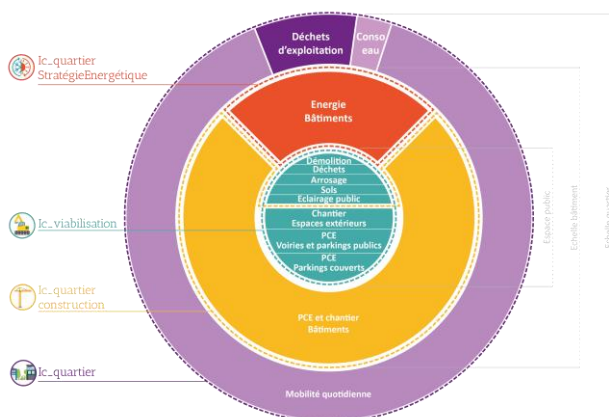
Déchets d'exploitation

Conso eau

Ic_quartier StratégieEnergétique

Energie Bâtiments

Démolition
Déchets
Arrosage
Sols
Eclairage public

Chantier
Espaces extérieurs
PCE
Voiries et parkings publics
PCE
Parkings couverts

Ic_viabilisation

Ic_quartier construction

PCE et chantier Bâtiments

Ic_quartier

Mobilité quotidienne

Espace public

Echelle bâtiment

Echelle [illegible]